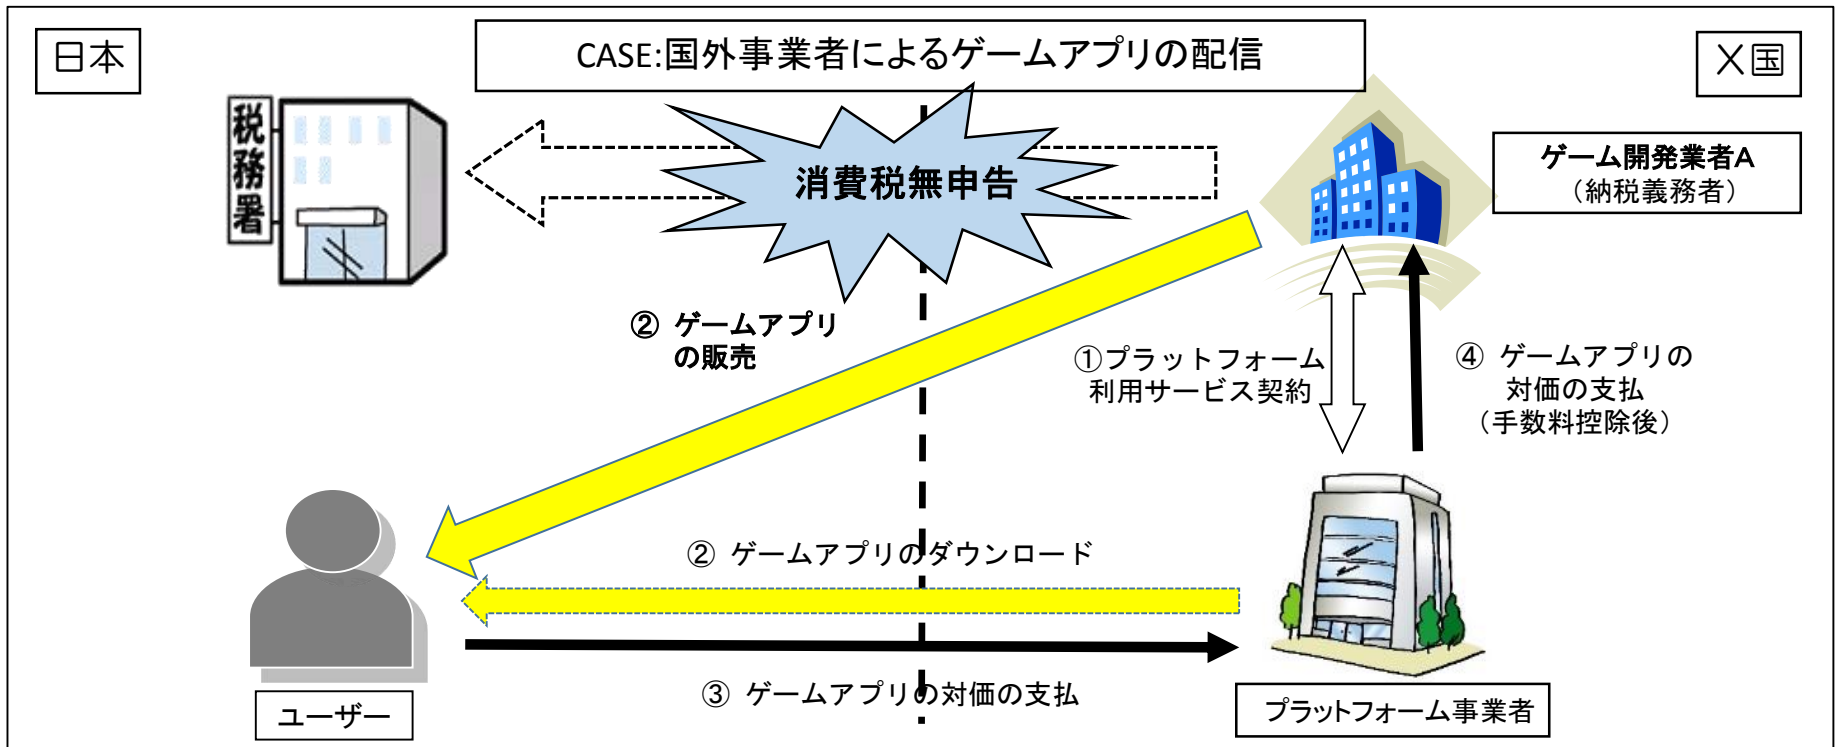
日本

CASE:国外事業者によるゲームアプリの配信

X国

税務署

消費税無申告

ゲーム開発業者A
（納税義務者）

② ゲームアプリの販売

①プラットフォーム利用サービス契約

④ ゲームアプリの対価の支払（手数料控除後）

② ゲームアプリのダウンロード

③ ゲームアプリの対価の支払

ユーザー

プラットフォーム事業者